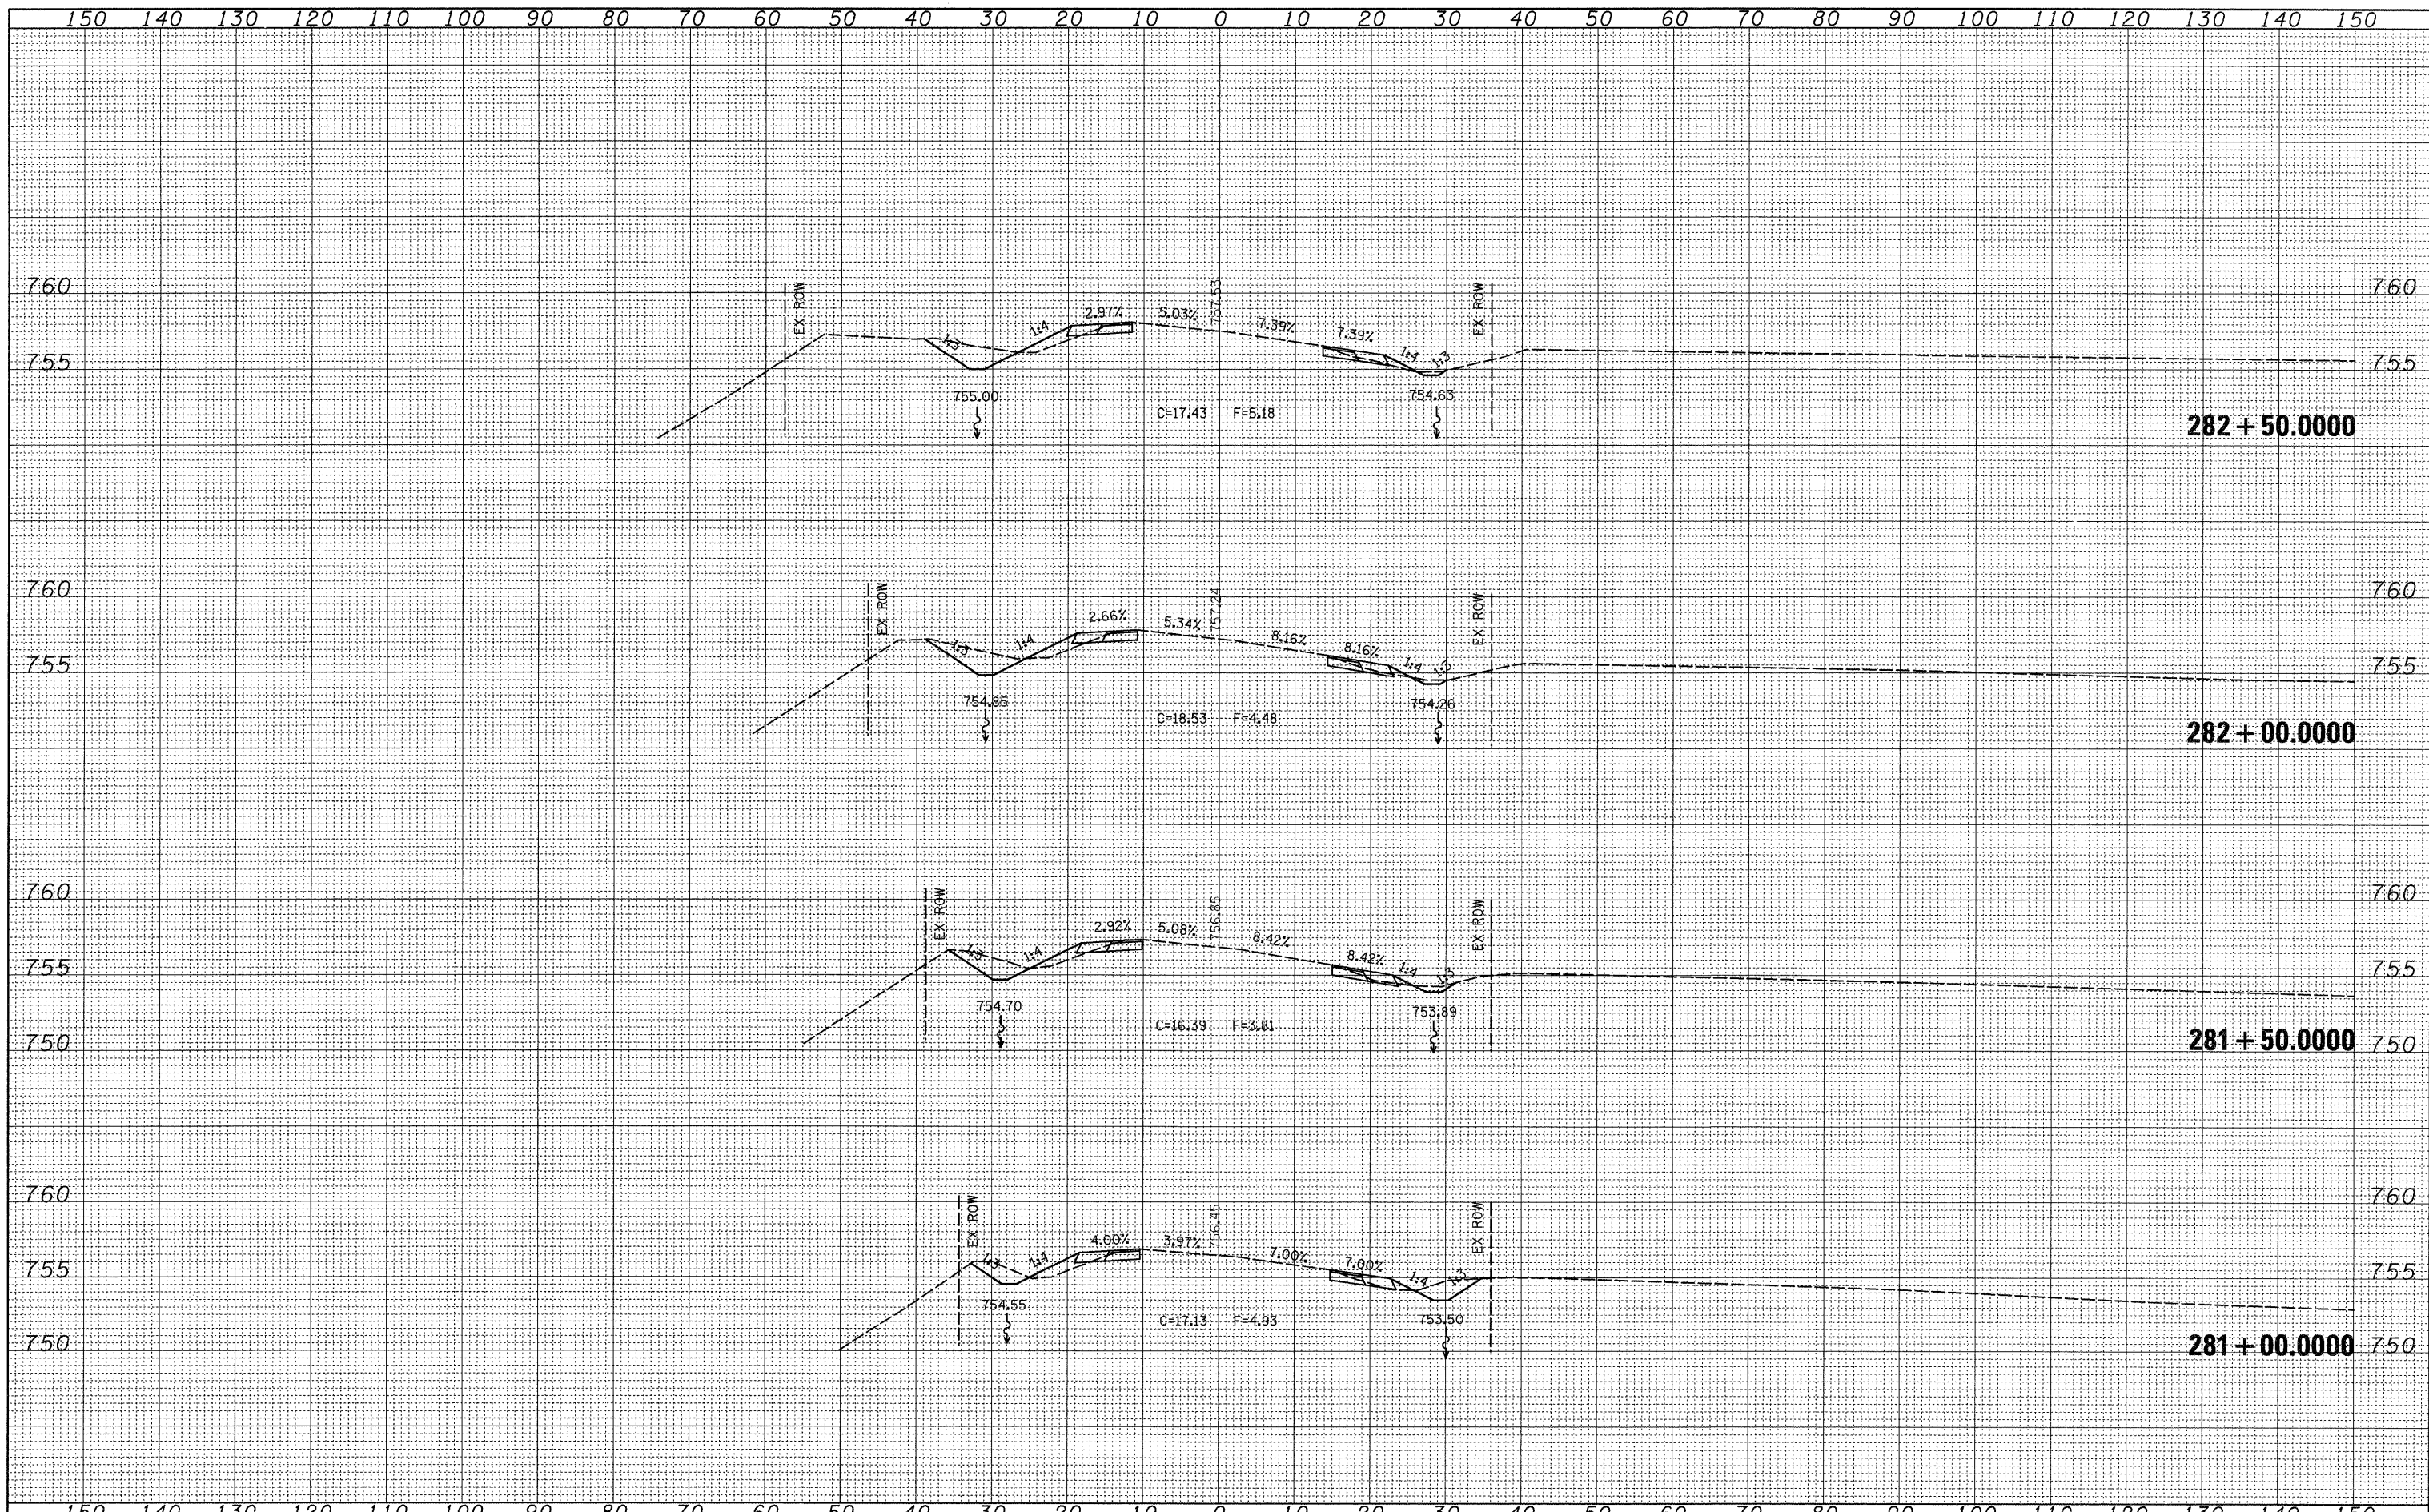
150 140 130 120 110 100 90 80 70 60 50 40 30 20 10 0 10 20 30 40 50 60 70 80 90 100 110 120 130 140 150

760 760
755 755

EX ROW
1:3
1:4
2.97%
5.03%
757.53
7.39%
7.39%
1:4
1:3
EX ROW
755.00
C=17.43 F=5.18
754.63

282 + 50.0000

760 760
755 755

EX ROW
1:3
1:4
2.66%
5.34%
757.24
8.16%
8.16%
1:4
1:3
EX ROW
754.85
C=18.53 F=4.48
754.26

282 + 00.0000

760 760
755 755
750 750

EX ROW
1:3
1:4
2.92%
5.08%
756.85
8.42%
8.42%
1:4
1:3
EX ROW
754.70
C=16.39 F=3.81
753.89

281 + 50.0000

760 760
755 755
750 750

EX ROW
1:3
1:4
4.00%
3.97%
756.45
7.00%
7.00%
1:4
1:3
EX ROW
754.55
C=17.13 F=4.93
753.50

281 + 00.0000

150 140 130 120 110 100 90 80 70 60 50 40 30 20 10 0 10 20 30 40 50 60 70 80 90 100 110 120 130 140 150